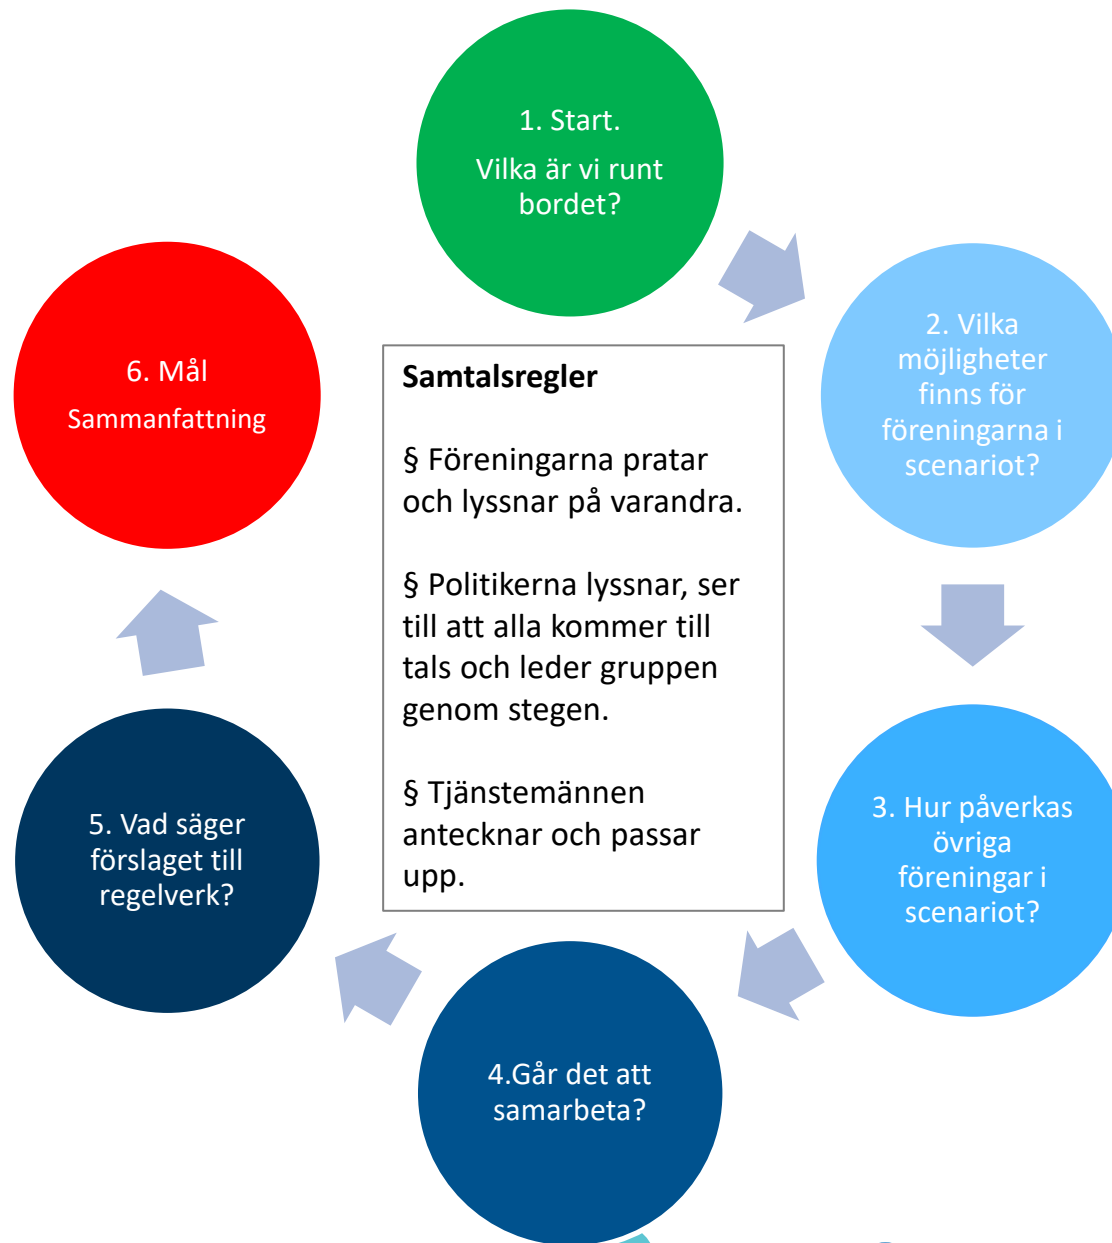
1. Start.

Vilka är vi runt bordet?

2. Vilka möjligheter finns för föreningarna i scenariot?

3. Hur påverkas övriga föreningar i scenariot?

4.Går det att samarbeta?

5. Vad säger förslaget till regelverk?

6. Mål

Sammanfattning

**Samtalsregler**

§ Föreningarna pratar och lyssnar på varandra.

§ Politikerna lyssnar, ser till att alla kommer till tals och leder gruppen genom stegen.

§ Tjänstemännen antecknar och passar upp.